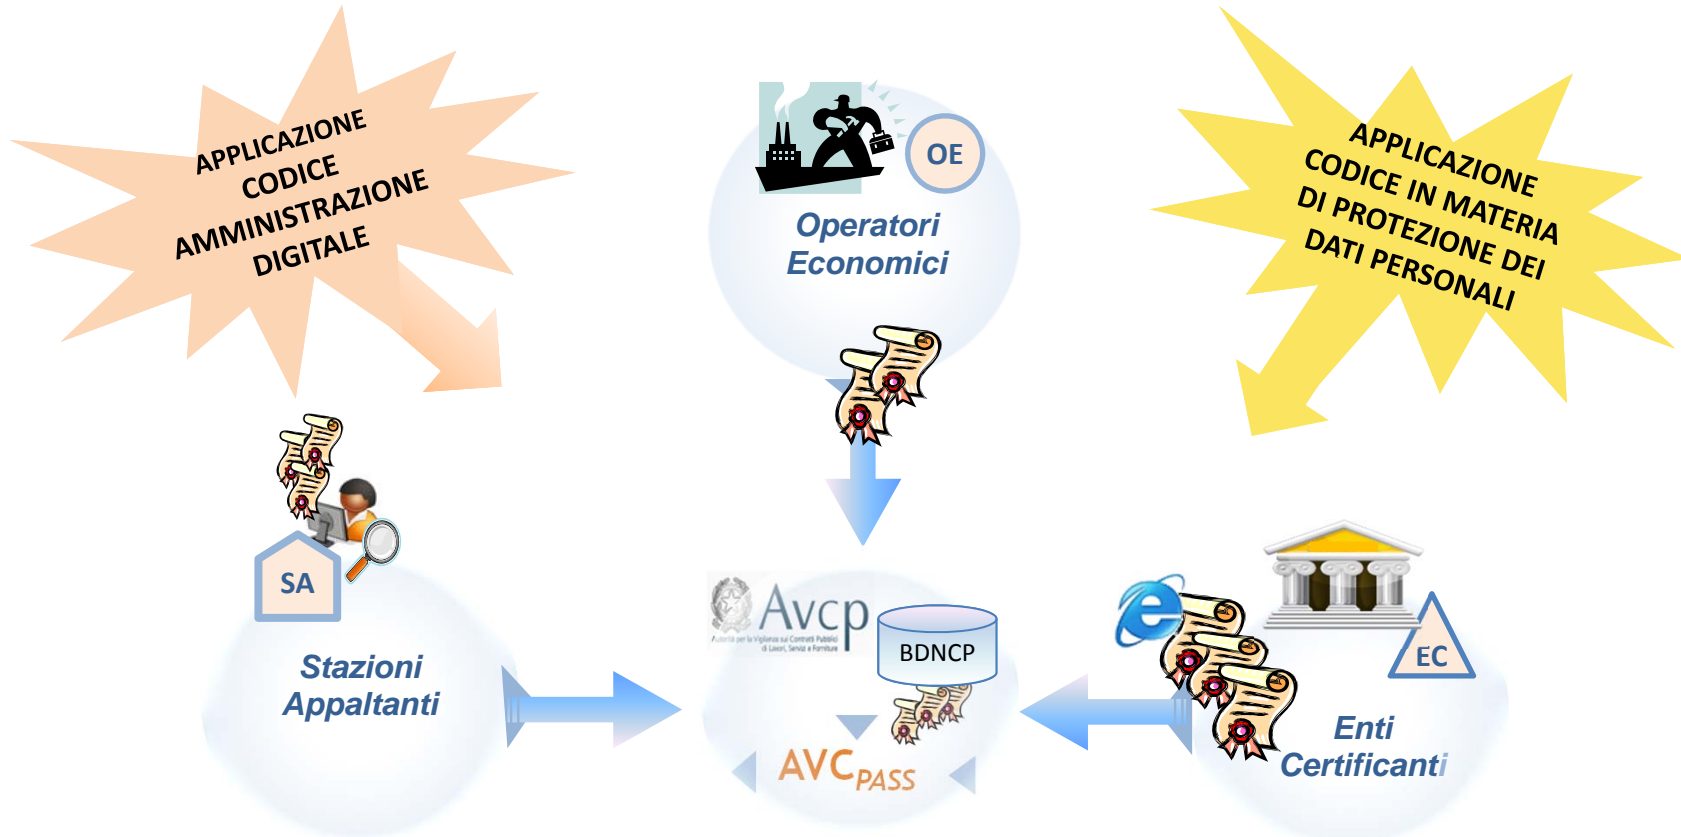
APPLICAZIONE CODICE AMMINISTRAZIONE DIGITALE

OE

Operatori Economici

APPLICAZIONE CODICE IN MATERIA DI PROTEZIONE DEI DATI PERSONALI

SA

Stazioni Appaltanti

Avcp
Autorità per la Vigilanza sui Contratti Pubblici di Lavori, Servizi e Forniture

BDNCP

AVCPASS

EC

Enti Certificanti